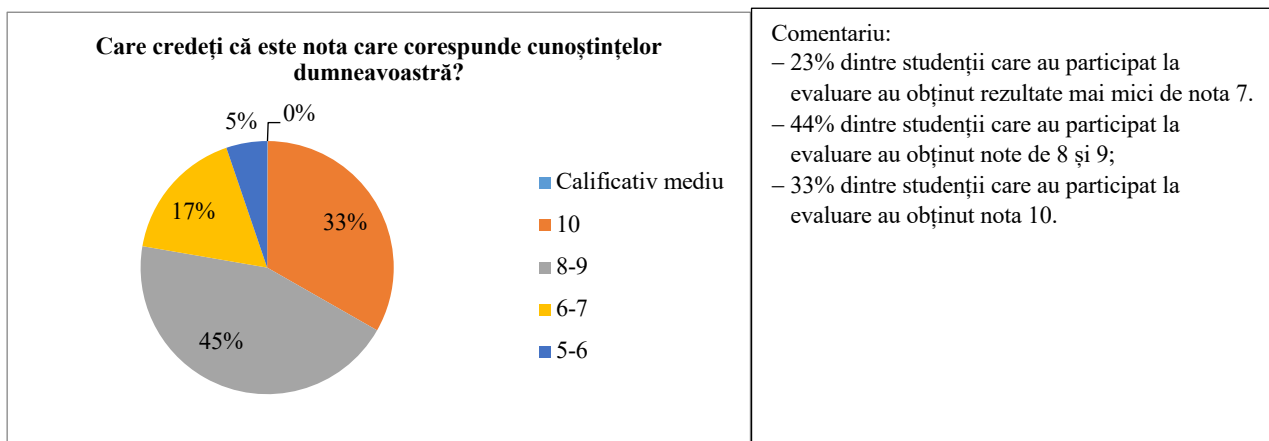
Care credeți că este nota care corespunde cunoștințelor dumneavoastră?

5%
0%
33%
17%
45%

Calificativ mediu
10
8-9
6-7
5-6

Comentariu:
– 23% dintre studenții care au participat la evaluare au obținut rezultate mai mici de nota 7.
– 44% dintre studenții care au participat la evaluare au obținut note de 8 și 9;
– 33% dintre studenții care au participat la evaluare au obținut nota 10.